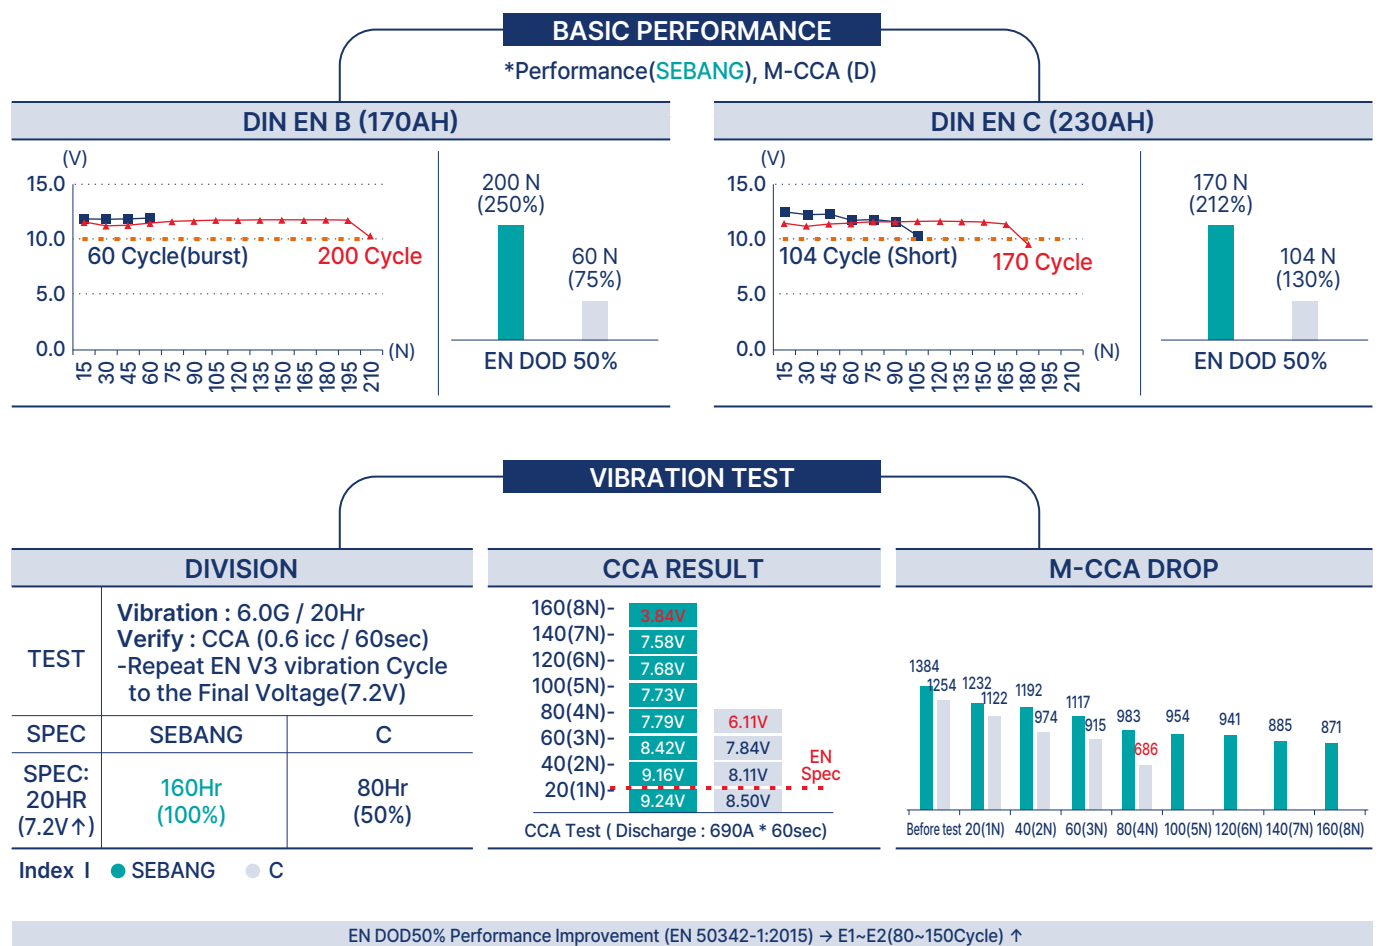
BASIC PERFORMANCE

*Performance(SEBANG), M-CCA (D)

DIN EN B (170AH)

(V)
15.0
10.0
5.0
0.0

60 Cycle(burst)
200 Cycle

15 30 45 60 75 90 105 120 135 150 165 180 195 210 (N)

200 N
(250%)

60 N
(75%)

EN DOD 50%

DIN EN C (230AH)

(V)
15.0
10.0
5.0
0.0

104 Cycle (Short)
170 Cycle

15 30 45 60 75 90 105 120 135 150 165 180 195 210 (N)

170 N
(212%)

104 N
(130%)

EN DOD 50%

VIBRATION TEST

DIVISION

| TEST | Vibration : 6.0G / 20Hr Verify : CCA (0.6 icc / 60sec) -Repeat EN V3 vibration Cycle to the Final Voltage(7.2V) | |
|---|---|---|
| SPEC | SEBANG | C |
| SPEC: 20HR (7.2V↑) | 160Hr (100%) | 80Hr (50%) |

Index I ● SEBANG ● C

CCA RESULT

160(8N)- 3.84V
140(7N)- 7.58V
120(6N)- 7.68V
100(5N)- 7.73V
80(4N)- 7.79V 6.11V
60(3N)- 8.42V 7.84V
40(2N)- 9.16V 8.11V
20(1N)- 9.24V 8.50V

EN Spec

CCA Test ( Discharge : 690A * 60sec)

M-CCA DROP

1384 1254 1232 1122 1192 974 1117 915 983 686 954 941 885 871

Before test 20(1N) 40(2N) 60(3N) 80(4N) 100(5N) 120(6N) 140(7N) 160(8N)

EN DOD50% Performance Improvement (EN 50342-1:2015) → E1~E2(80~150Cycle) ↑